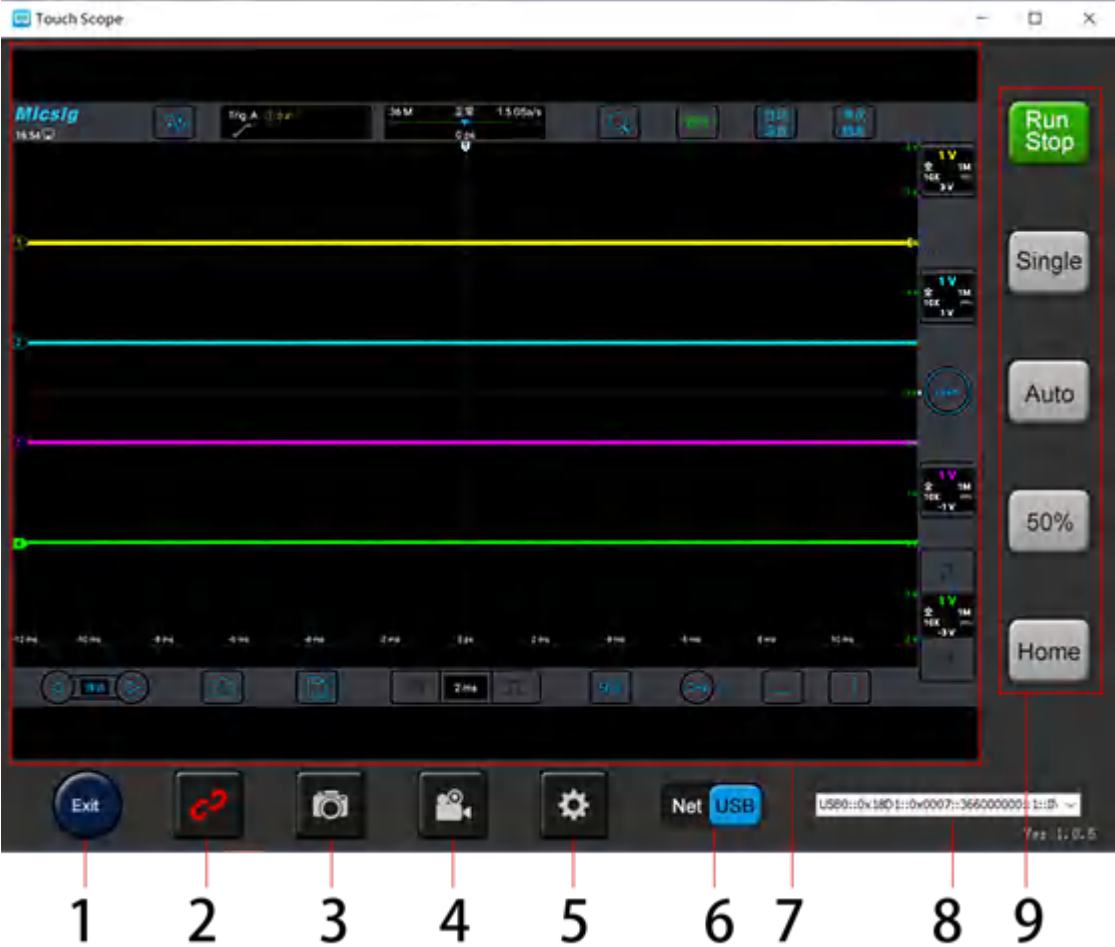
Touch Scope

Micsig
16:54

Trig A

36 M
1.5 GSa/s
0 ps

1 V
1M
10X
3 V

1 V
1M
10X
1 V

1 V
1M
10X
-1 V

1 V
1M
10X
-3 V

-12 ms
-10 ms
-8 ms
-6 ms
-4 ms
-2 ms
0 ps
2 ms
4 ms
6 ms
8 ms
10 ms

2 ms

Run Stop

Single

Auto

50%

Home

Exit

Net USB

USB0::0x18D1::0x0007::3660000000::1::INSTR

Ver 1.0.5

1 2 3 4 5 6 7 8 9